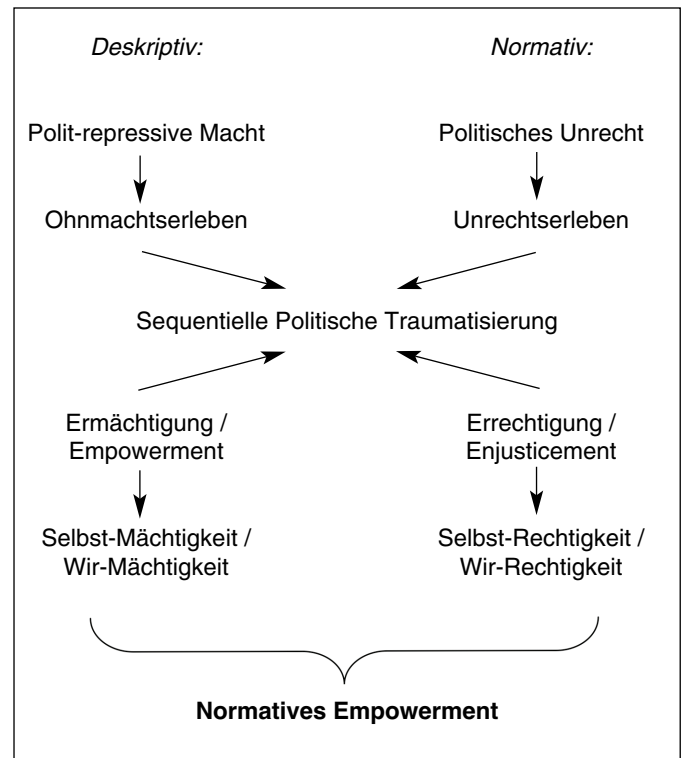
Deskriptiv:

Normativ:

Polit-repressive Macht

Ohnmachtserleben

Politisches Unrecht

Unrechtserleben

Sequentielle Politische Traumatisierung

Ermächtigung / Empowerment

Selbst-Mächtigkeit / Wir-Mächtigkeit

Errechtigung / Enjusticement

Selbst-Rechtigkeit / Wir-Rechtigkeit

Normatives Empowerment